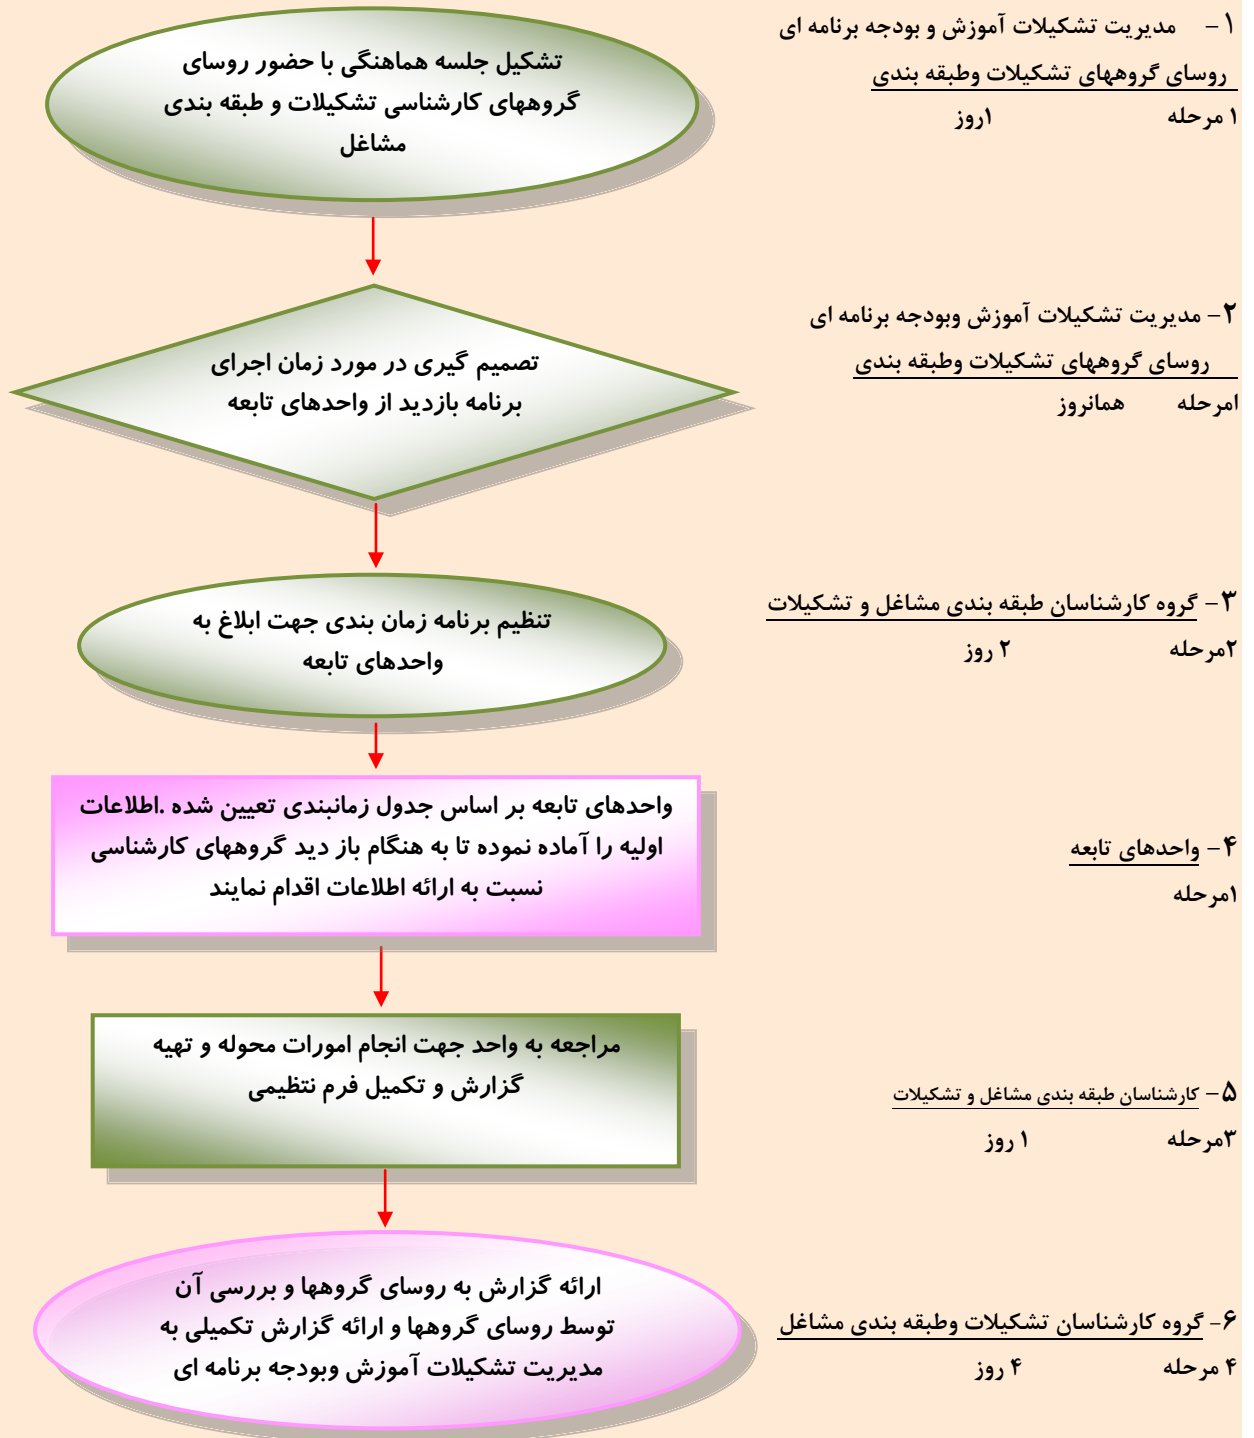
۱ – مدیریت تشکیلات آموزش و بودجه برنامه ای
روسای گروههای تشکیلات وطبقه بندی
۱ مرحله ۱روز

تشکیل جلسه هماهنگی با حضور روسای گروههای کارشناسی تشکیلات و طبقه بندی مشاغل

۲– مدیریت تشکیلات آموزش وبودجه برنامه ای
روسای گروههای تشکیلات وطبقه بندی
امرحله همانروز

تصمیم گیری در مورد زمان اجرای برنامه بازدید از واحدهای تابعه

۳– گروه کارشناسان طبقه بندی مشاغل و تشکیلات
۲مرحله ۲ روز

تنظیم برنامه زمان بندی جهت ابلاغ به واحدهای تابعه

۴– واحدهای تابعه
۱مرحله

واحدهای تابعه بر اساس جدول زمانبندی تعیین شده .اطلاعات اولیه را آماده نموده تا به هنگام باز دید گروههای کارشناسی نسبت به ارائه اطلاعات اقدام نمایند

۵– کارشناسان طبقه بندی مشاغل و تشکیلات
۳مرحله ۱ روز

مراجعه به واحد جهت انجام امورات محوله و تهیه گزارش و تکمیل فرم نتظیمی

۶- گروه کارشناسان تشکیلات وطبقه بندی مشاغل
۴ مرحله ۴ روز

ارائه گزارش به روسای گروهها و بررسی آن توسط روسای گروهها و ارائه گزارش تکمیلی به مدیریت تشکیلات آموزش وبودجه برنامه ای